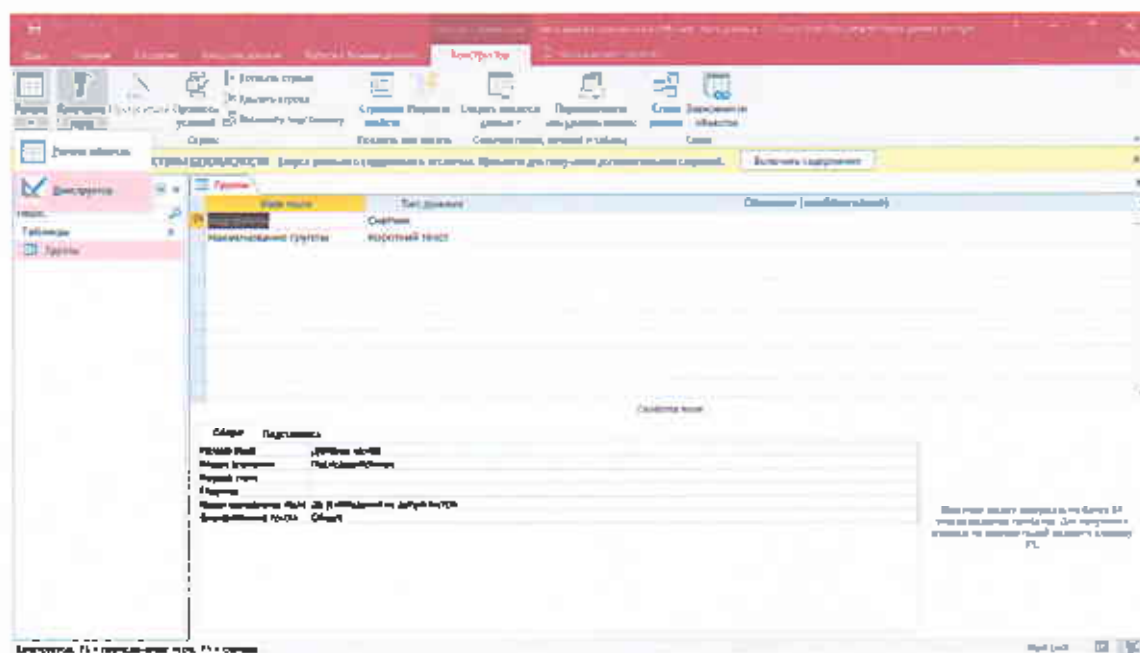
Конструктор

Вставить строки
Удалить строки
Ключевое поле
Сервис
Страница свойств
Создать макросы данных
Переименовать
Схема данных
Зависимости объектов
Показать или скрыть
Связи

Режим таблицы
Конструктор

Включить содержимое

Таблицы
Группы

Группы
Имя поля
Тип данных
Описание (необязательно)
Счетчик
Наименование группы
Короткий текст

Свойства поля
Общие
Подстановка